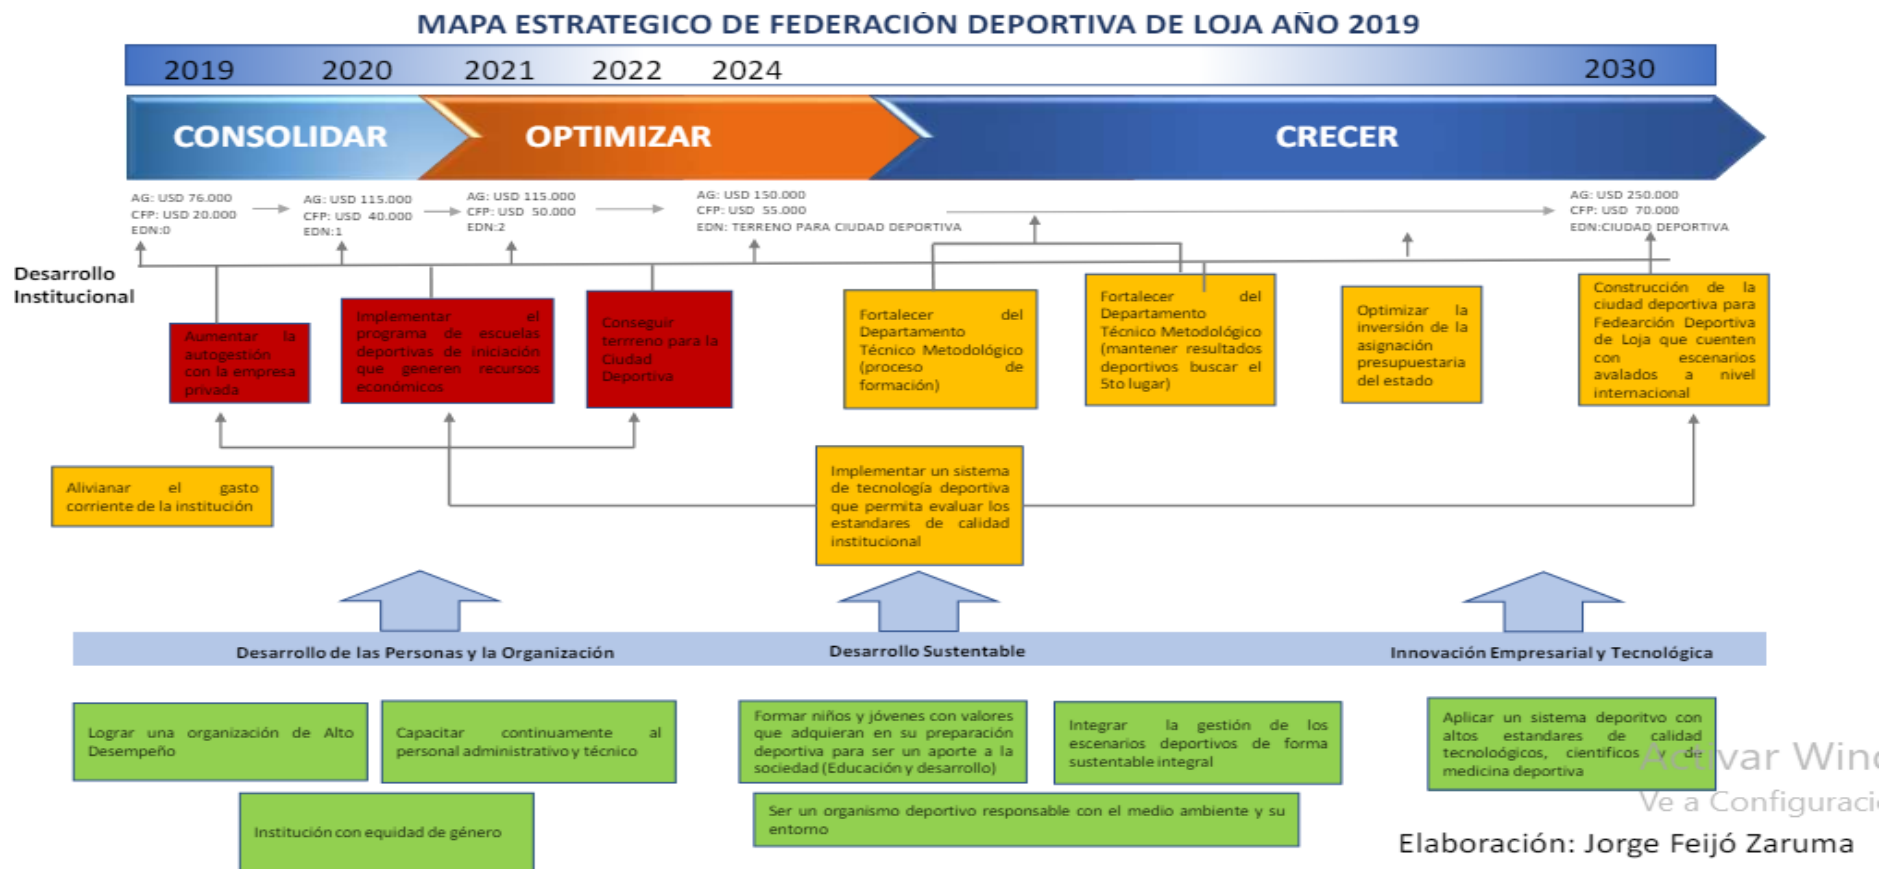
MAPA ESTRATEGICO DE FEDERACIÓN DEPORTIVA DE LOJA AÑO 2019

2019 2020 2021 2022 2024 2030

CONSOLIDAR OPTIMIZAR CRECER

AG: USD 76.000
CFP: USD 20.000
EDN:0

AG: USD 115.000
CFP: USD 40.000
EDN:1

AG: USD 115.000
CFP: USD 50.000
EDN:2

AG: USD 150.000
CFP: USD 55.000
EDN: TERRENO PARA CIUDAD DEPORTIVA

AG: USD 250.000
CFP: USD 70.000
EDN:CIUDAD DEPORTIVA

Desarrollo Institucional

Aumentar la autogestión con la empresa privada

Implementar el programa de escuelas deportivas de iniciación que generen recursos económicos

Conseguir terreno para la Ciudad Deportiva

Fortalecer del Departamento Técnico Metodológico (proceso de formación)

Fortalecer del Departamento Técnico Metodológico (mantener resultados deportivos buscar el 5to lugar)

Optimizar la inversión de la asignación presupuestaria del estado

Construcción de la ciudad deportiva para Fedearción Deportiva de Loja que cuenten con escenarios avalados a nivel internacional

Alivianar el gasto corriente de la institución

Implementar un sistema de tecnología deportiva que permita evaluar los estandares de calidad institucional

Desarrollo de las Personas y la Organización

Desarrollo Sustentable

Innovación Empresarial y Tecnológica

Lograr una organización de Alto Desempeño

Capacitar continuamente al personal administrativo y técnico

Institución con equidad de género

Formar niños y jóvenes con valores que adquieran en su preparación deportiva para ser un aporte a la sociedad (Educación y desarrollo)

Integrar la gestión de los escenarios deportivos de forma sustentable integral

Ser un organismo deportivo responsable con el medio ambiente y su entorno

Aplicar un sistema deporitvo con altos estandares de calidad tecnológicos, cientificos y de medicina deportiva

Activar Win
Ve a Configuraci

Elaboración: Jorge Feijó Zaruma